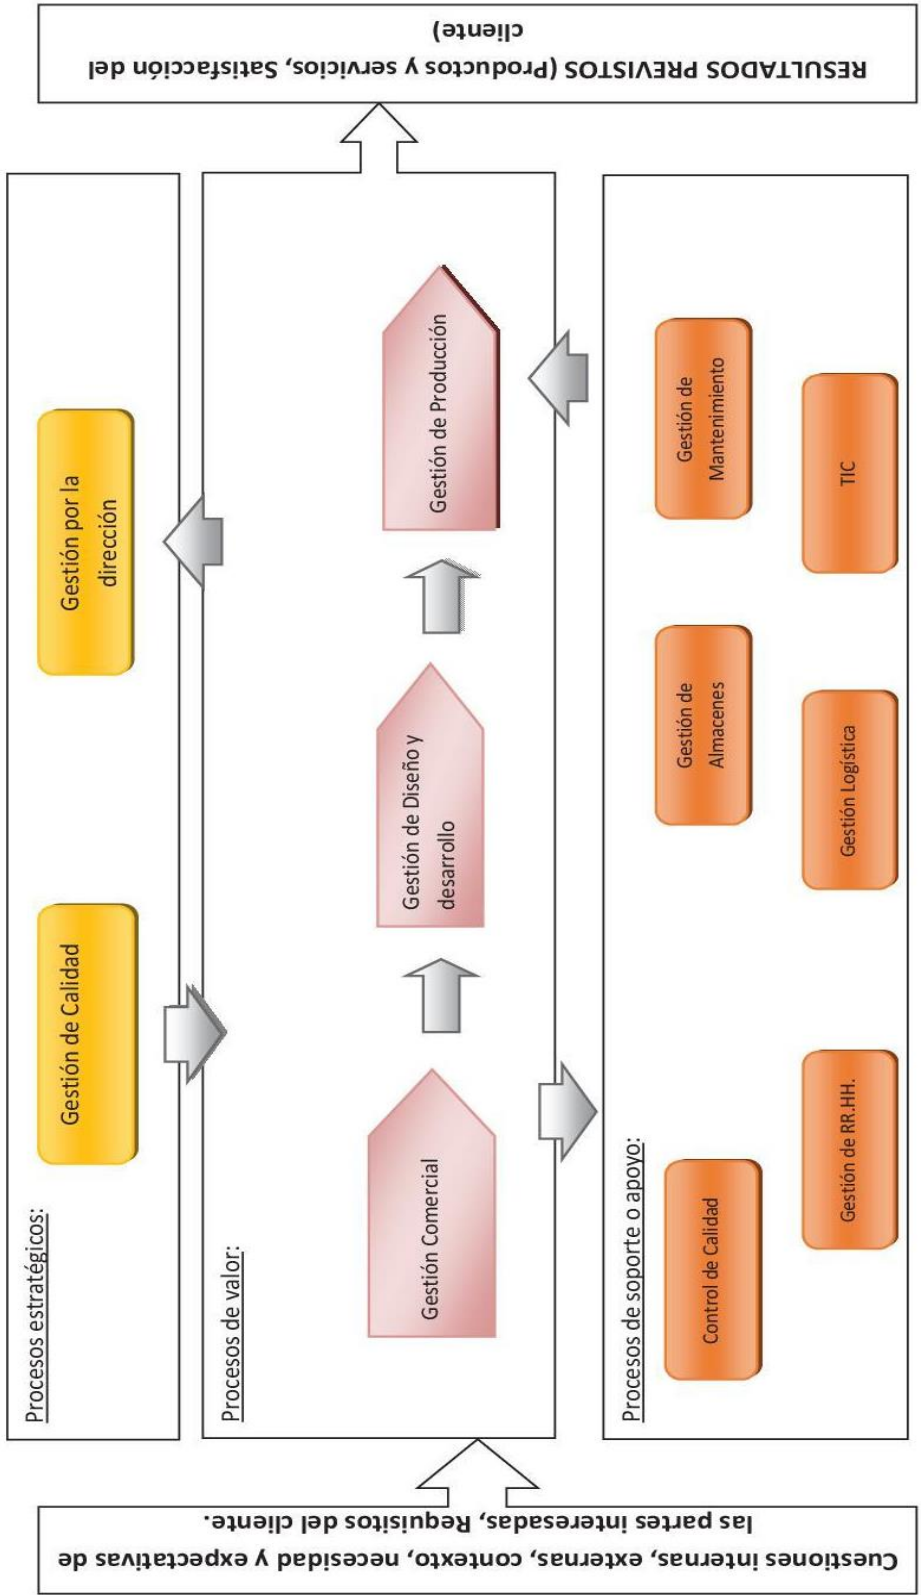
RESULTADOS PREVISTOS (Productos y servicios, Satisfacción del cliente)

Procesos estratégicos:

Gestión de Calidad

Gestión por la dirección

Procesos de valor:

Gestión Comercial

Gestión de Diseño y desarrollo

Gestión de Producción

Procesos de soporte o apoyo:

Control de Calidad

Gestión de RR.HH.

Gestión de Almacenes

Gestión Logística

Gestión de Mantenimiento

TIC

Cuestiones internas, externas, contexto, necesidad y expectativas de las partes interesadas, Requisitos del cliente.